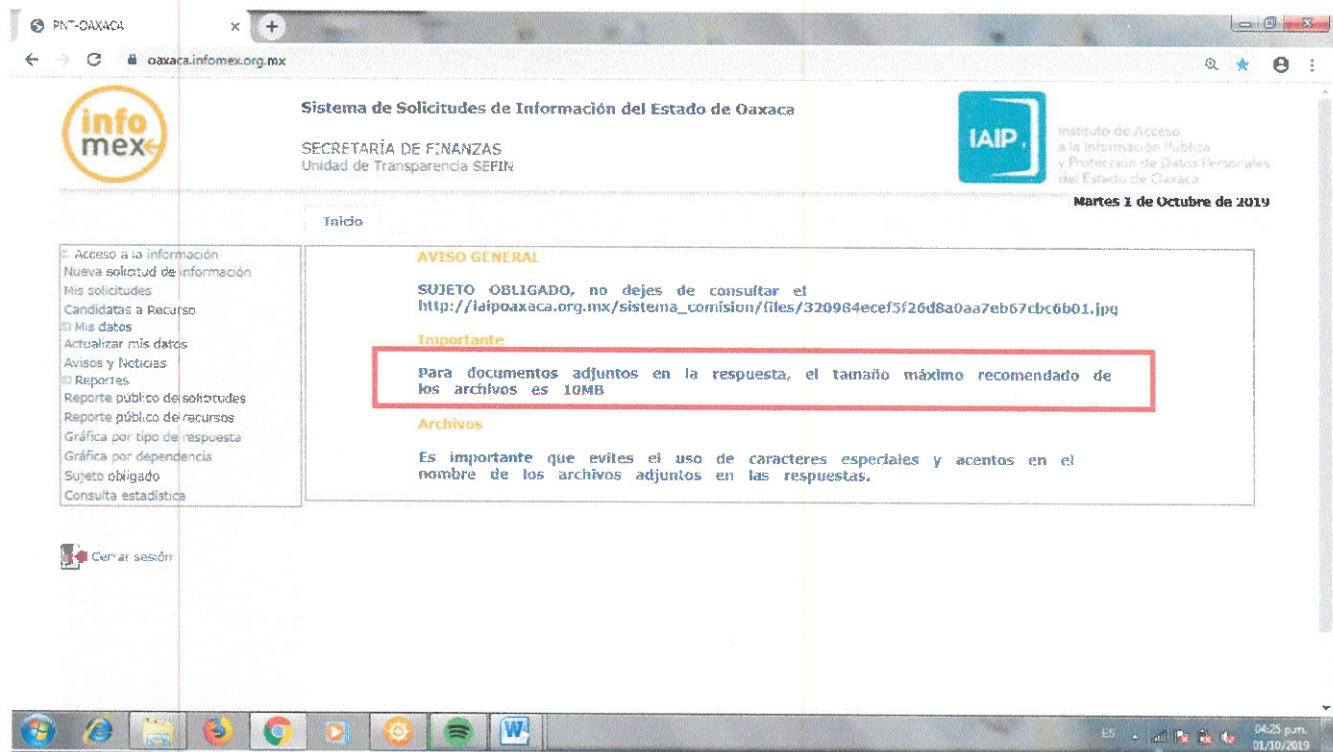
PNT-OAXACA
oaxaca.infomex.org.mx

info mex

Sistema de Solicitudes de Información del Estado de Oaxaca

SECRETARÍA DE FINANZAS
Unidad de Transparencia SEFIN

IAIP
Instituto de Acceso a la Información Pública y Protección de Datos Personales del Estado de Oaxaca

Martes 1 de Octubre de 2019

Inicio

Acceso a la información
Nueva solicitud de información
Mis solicitudes
Candidatas a Recurso
Mis datos
Actualizar mis datos
Avisos y Noticias
Reportes
Reporte público de solicitudes
Reporte público de recursos
Gráfica por tipo de respuesta
Gráfica por dependencia
Sujeto obligado
Consulta estadística

Cerrar sesión

AVISO GENERAL

SUJETO OBLIGADO, no dejes de consultar el http://iaipoaxaca.org.mx/sistema_comision/files/320984ecef5f26d8a0aa7eb67cbc6b01.jpg

Importante

Para documentos adjuntos en la respuesta, el tamaño máximo recomendado de los archivos es 10MB

Archivos

Es importante que evites el uso de caracteres especiales y acentos en el nombre de los archivos adjuntos en las respuestas.

ES 04:25 p.m. 01/10/2019